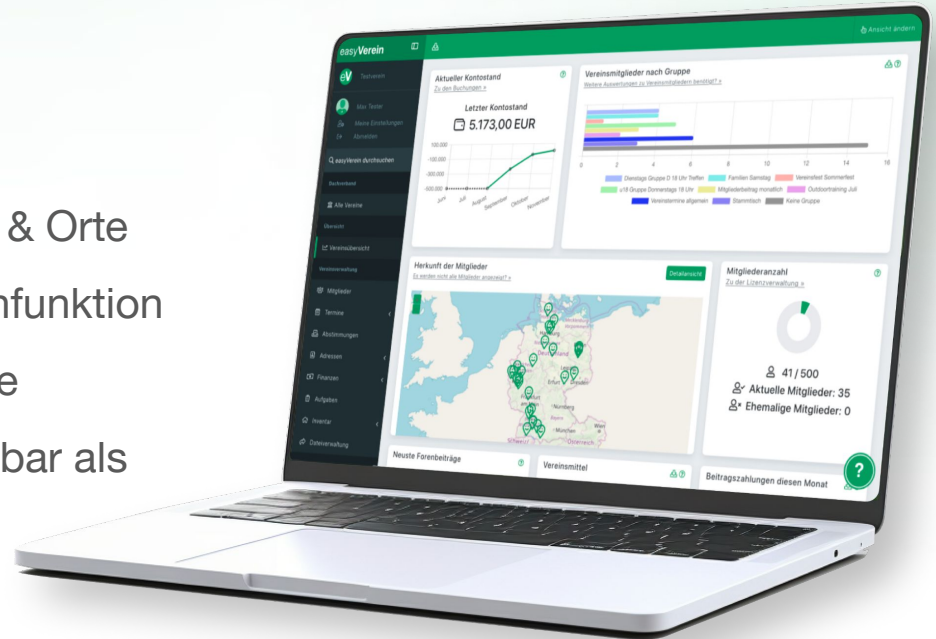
& Orte
nfunktion
e
bar als

easyVerein
Ansicht ändern
Testverein
Max Tester
Meine Einstellungen
Abmelden
easyVerein durchsuchen
Dachverband
Alle Vereine
Übersicht
Vereinsübersicht
Vereinsverwaltung
Mitglieder
Termine
Abstimmungen
Adressen
Finanzen
Aufgaben
Inventar
Dateiverwaltung

Aktueller Kontostand
Zu den Buchungen »
Letzter Kontostand
5.173,00 EUR
100.000
-100.000
-300.000
-500.000
Juni
Juli
August
September
Oktober
November

Vereinsmitglieder nach Gruppe
Weitere Auswertungen zu Vereinsmitgliedern benötigt? »
0
2
4
6
8
10
12
14
16
Dienstags Gruppe D 18 Uhr Treffen
Familien Samstag
Vereinsfest Sommerfest
u18 Gruppe Donnerstags 18 Uhr
Mitgliedsbeitrag monatlich
Outdoortraining Juli
Vereinstermine allgemein
Stammtisch
Keine Gruppe

Herkunft der Mitglieder
Es werden nicht alle Mitglieder angezeigt? »
Detailansicht
Erfurt
Dresden
Nürnberg
München
Wien
Schweiz
Österreich

Mitgliederanzahl
Zu der Lizenzverwaltung »
41 / 500
Aktuelle Mitglieder: 35
Ehemalige Mitglieder: 0

Neuste Forenbeiträge
Vereinsmittel
Beitragszahlungen diesen Monat
?